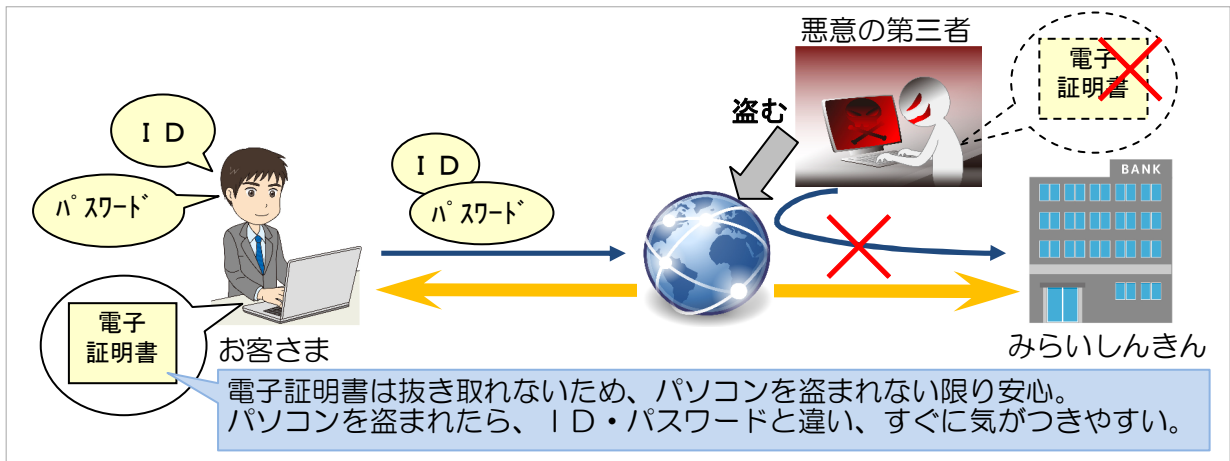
悪意の第三者

電子証明書

ＩＤ

ﾊﾟｽﾜｰﾄﾞ

盗む

ＩＤ

ﾊﾟｽﾜｰﾄﾞ

BANK

電子証明書

お客さま

みらいしんきん

電子証明書は抜き取れないため、パソコンを盗まれない限り安心。
パソコンを盗まれたら、ＩＤ・パスワードと違い、すぐに気がつきやすい。